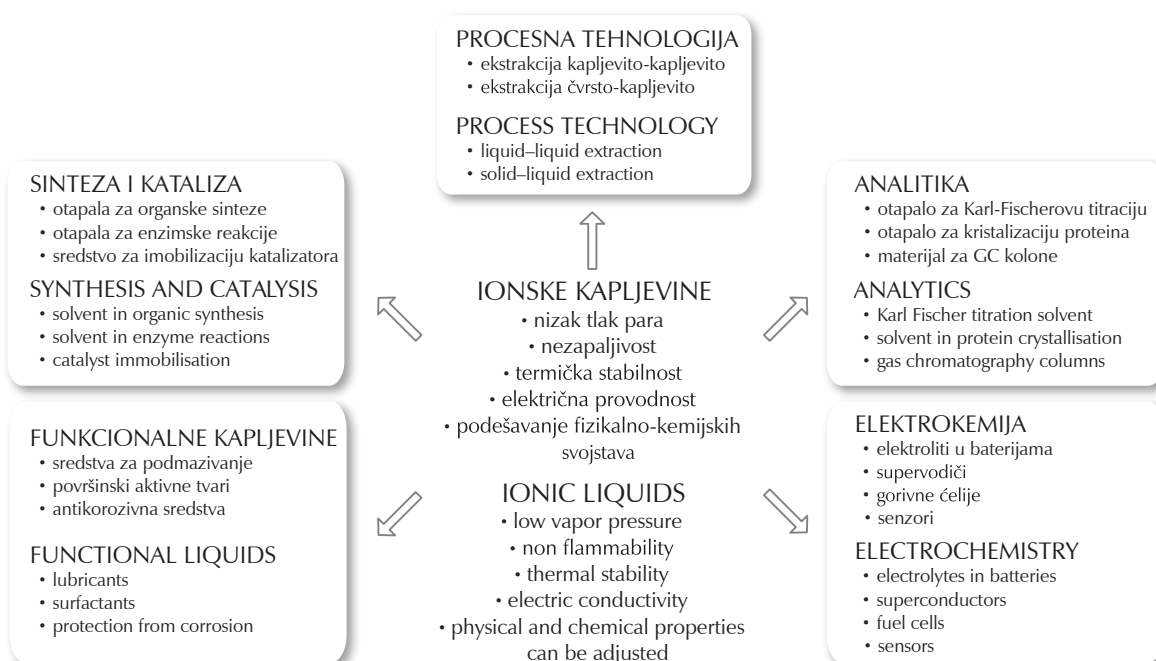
PROCESNA TEHNOLOGIJA
• ekstrakcija kapljevito-kapljevito
• ekstrakcija čvrsto-kapljevito

PROCESS TECHNOLOGY
• liquid–liquid extraction
• solid–liquid extraction

SINTEZA I KATALIZA
• otapala za organske sinteze
• otapala za enzimske reakcije
• sredstvo za imobilizaciju katalizatora

SYNTHESIS AND CATALYSIS
• solvent in organic synthesis
• solvent in enzyme reactions
• catalyst immobilisation

IONSKE KAPLJEVINE
• nizak tlak para
• nezapaljivost
• termička stabilnost
• električna provodnost
• podešavanje fizikalno-kemijskih svojstava

IONIC LIQUIDS
• low vapor pressure
• non flammability
• thermal stability
• electric conductivity
• physical and chemical properties can be adjusted

ANALITIKA
• otapalo za Karl-Fischerovu titraciju
• otapalo za kristalizaciju proteina
• materijal za GC kolone

ANALYTICS
• Karl Fischer titration solvent
• solvent in protein crystallisation
• gas chromatography columns

FUNKCIONALNE KAPLJEVINE
• sredstva za podmazivanje
• površinski aktivne tvari
• antikorozivna sredstva

FUNCTIONAL LIQUIDS
• lubricants
• surfactants
• protection from corrosion

ELEKTROKEMIJA
• elektroliti u baterijama
• supervodiči
• gorivne ćelije
• senzori

ELECTROCHEMISTRY
• electrolytes in batteries
• superconductors
• fuel cells
• sensors